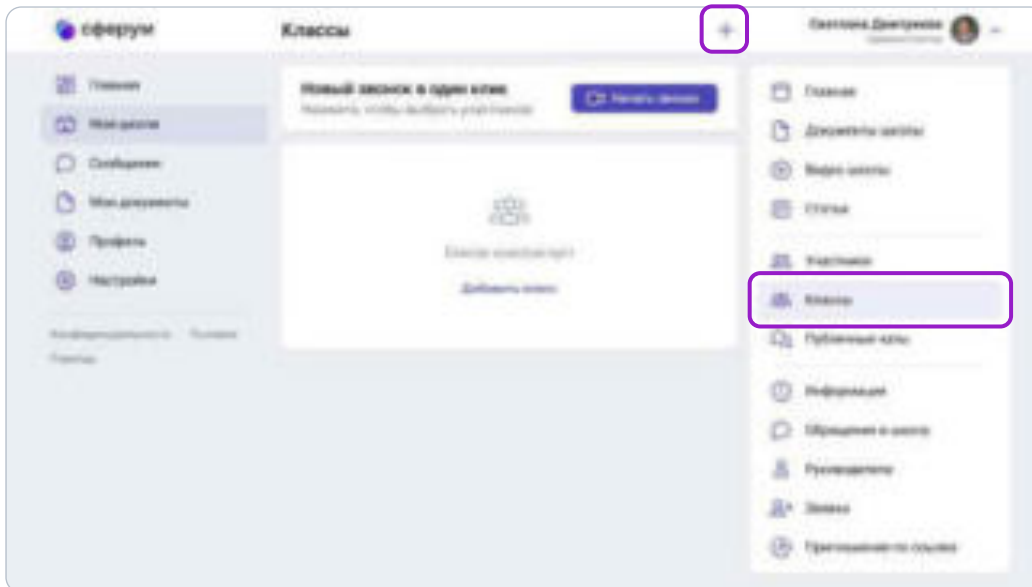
сферум

Классы

+

Светлана Дмитриева

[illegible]

Главная

Мои школы

Сообщения

Мои документы

Профиль

Настройки

Конфиденциальность · Помощь

Правила

Новый звонок в один клик

Нажмите, чтобы выбрать участников

Начать звонок

Классов пока нет

Добавить класс

Главная

Документы школы

Видео школы

Статьи

Участники

Классы

Публичные чаты

Информация

Обращения в школу

Руководители

Заявки

Приглашение по ссылке